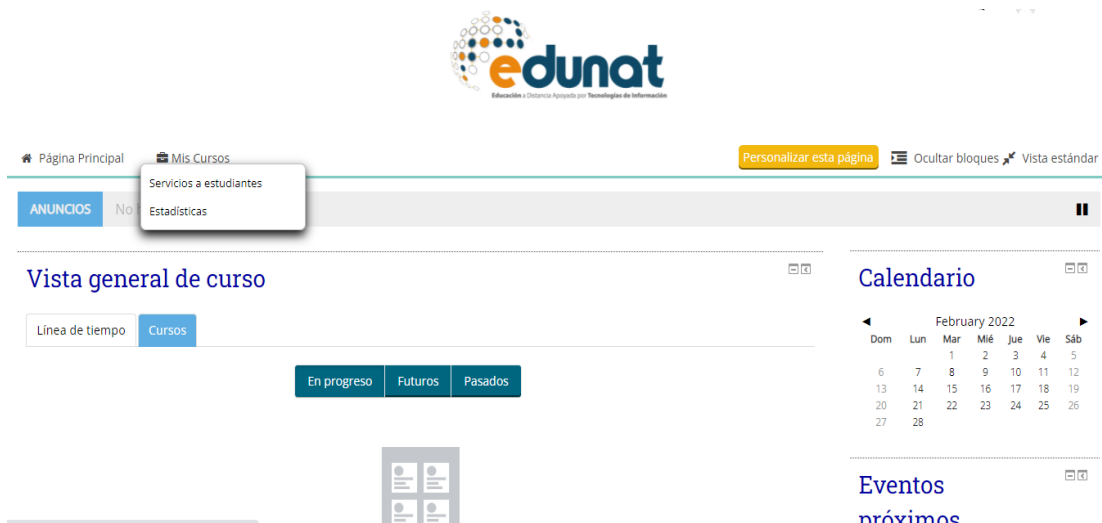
edunat
Educación a Distancia Apoyada por Tecnologías de Información

Página Principal Mis Cursos
Servicios a estudiantes
Estadísticas

Personalizar esta página Ocultar bloques Vista estándar

ANUNCIOS No

Vista general de curso

Línea de tiempo Cursos

En progreso Futuros Pasados

Calendario

February 2022

| Dom | Lun | Mar | Mié | Jue | Vie | Sáb |
|---|---|---|---|---|---|---|
| | | 1 | 2 | 3 | 4 | 5 |
| 6 | 7 | 8 | 9 | 10 | 11 | 12 |
| 13 | 14 | 15 | 16 | 17 | 18 | 19 |
| 20 | 21 | 22 | 23 | 24 | 25 | 26 |
| 27 | 28 | | | | | |

Eventos próximos